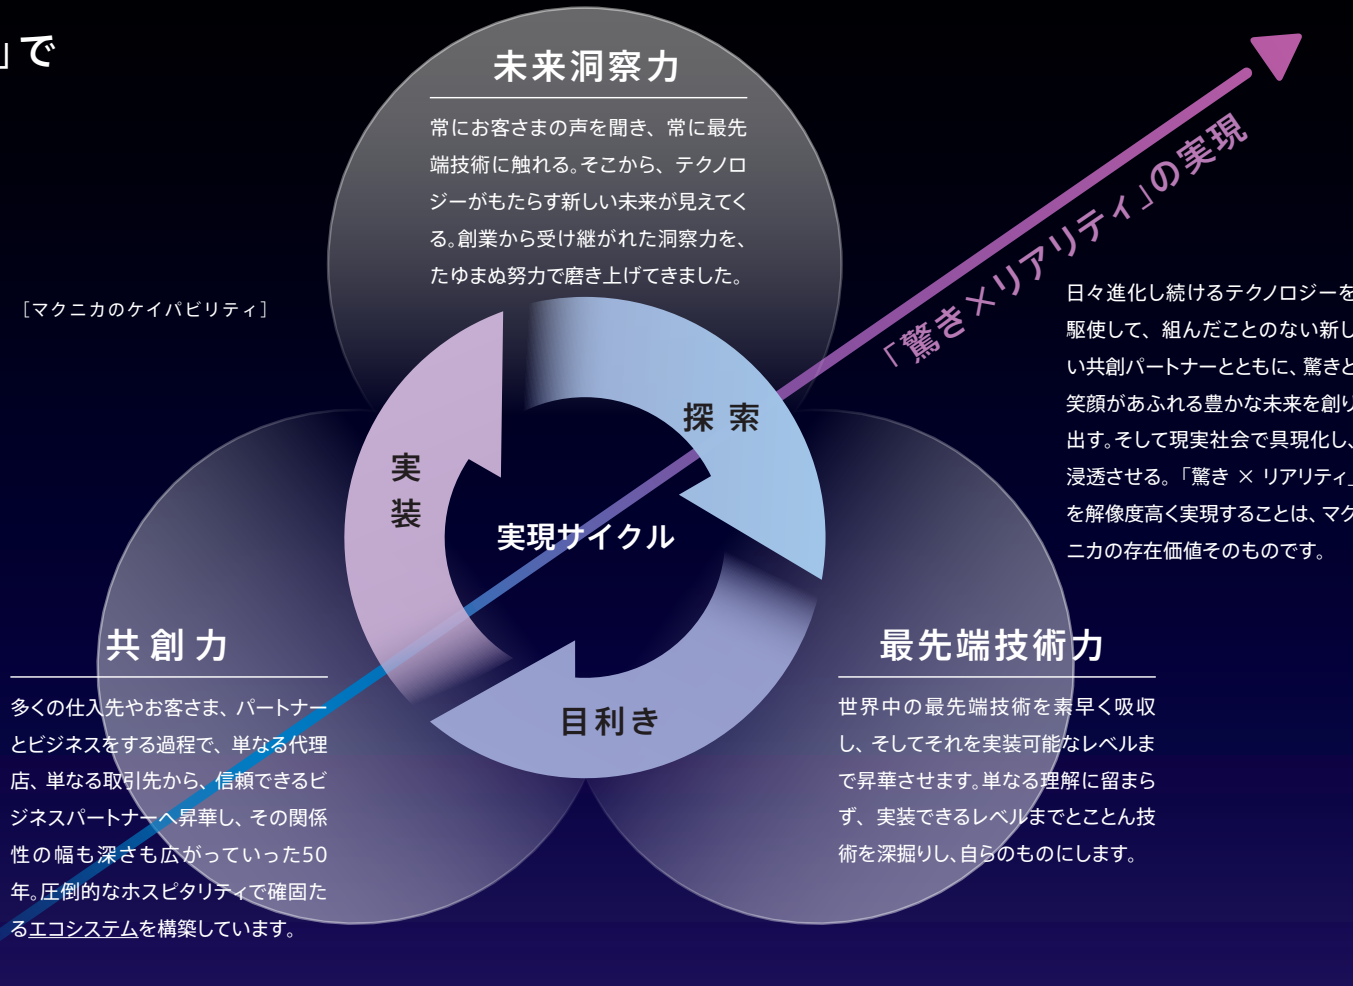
」で

［マクニカのケイパビリティ］

未来洞察力

常にお客さまの声を聞き、常に最先端技術に触れる。そこから、テクノロジーがもたらす新しい未来が見えてくる。創業から受け継がれた洞察力を、たゆまぬ努力で磨き上げてきました。

「驚き×リアリティ」の実現

日々進化し続けるテクノロジーを駆使して、組んだことのない新しい共創パートナーとともに、驚きと笑顔があふれる豊かな未来を創り出す。そして現実社会で具現化し、浸透させる。「驚き × リアリティ」を解像度高く実現することは、マクニカの存在価値そのものです。

探索

実装

実現サイクル

目利き

共創力

多くの仕入先やお客さま、パートナーとビジネスをする過程で、単なる代理店、単なる取引先から、信頼できるビジネスパートナーへ昇華し、その関係性の幅も深さも広がっていった50年。圧倒的なホスピタリティで確固たるエコシステムを構築しています。

最先端技術力

世界中の最先端技術を素早く吸収し、そしてそれを実装可能なレベルまで昇華させます。単なる理解に留まらず、実装できるレベルまでとことん技術を深掘りし、自らのものにします。